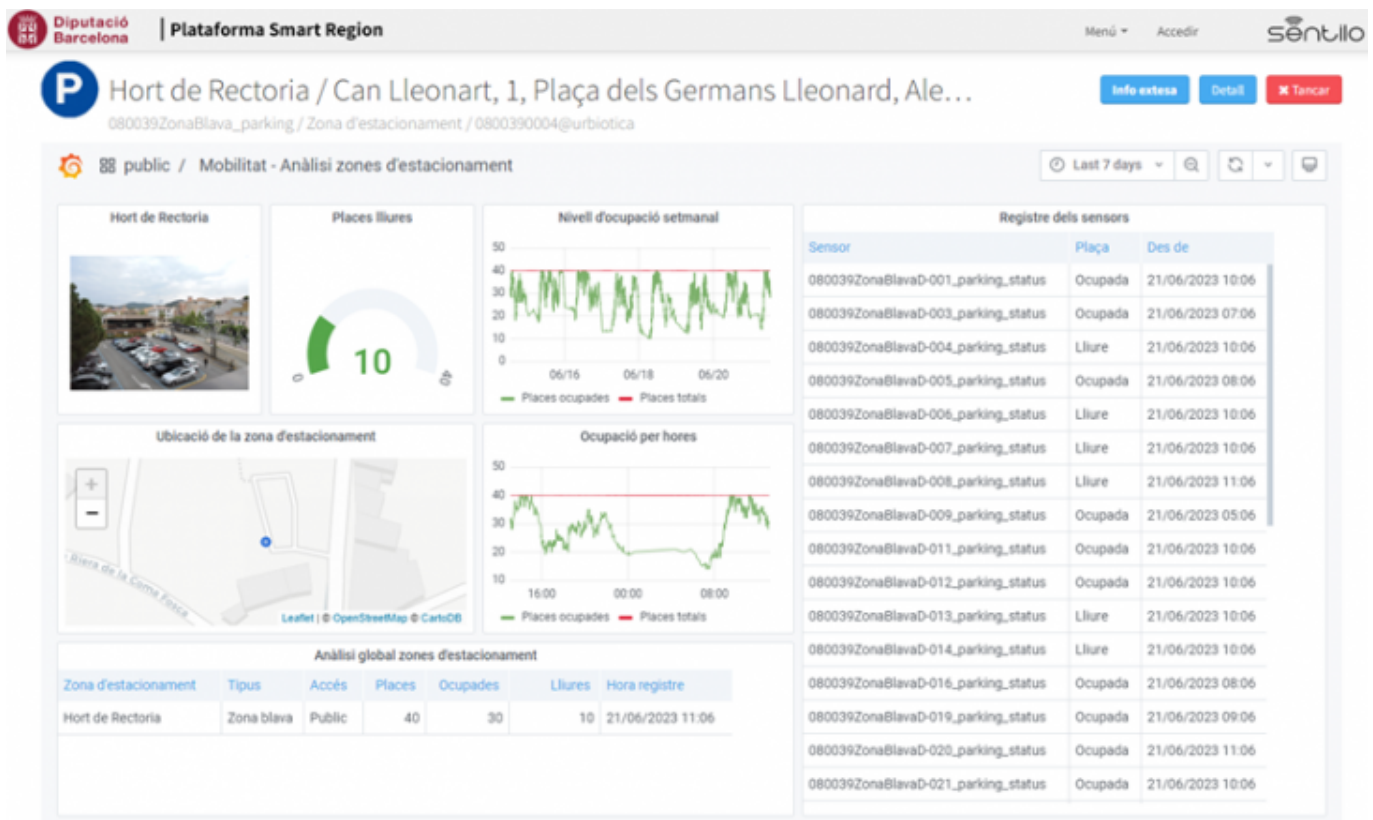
Diputació Barcelona | Plataforma Smart Region

Menú ▾ Accedir sentilo

P Hort de Rectoria / Can Lleonart, 1, Plaça dels Germans Lleonard, Ale…

080039ZonaBlava_parking / Zona d'estacionament / 0800390004@urbiotica

Info extesa Detall ✖ Tancar

public / Mobilitat - Anàlisi zones d'estacionament

Last 7 days

Hort de Rectoria

Places lliures

0 10 40

Nivell d'ocupació setmanal

50 40 30 20 10 0

06/16 06/18 06/20

Places ocupades Places totals

Registre dels sensors

| Sensor | Plaça | Des de |
|---|---|---|
| 080039ZonaBlavaD-001_parking_status | Ocupada | 21/06/2023 10:06 |
| 080039ZonaBlavaD-003_parking_status | Ocupada | 21/06/2023 07:06 |
| 080039ZonaBlavaD-004_parking_status | Lliure | 21/06/2023 10:06 |
| 080039ZonaBlavaD-005_parking_status | Ocupada | 21/06/2023 08:06 |
| 080039ZonaBlavaD-006_parking_status | Lliure | 21/06/2023 10:06 |
| 080039ZonaBlavaD-007_parking_status | Lliure | 21/06/2023 10:06 |
| 080039ZonaBlavaD-008_parking_status | Lliure | 21/06/2023 11:06 |
| 080039ZonaBlavaD-009_parking_status | Ocupada | 21/06/2023 05:06 |
| 080039ZonaBlavaD-011_parking_status | Ocupada | 21/06/2023 10:06 |
| 080039ZonaBlavaD-012_parking_status | Ocupada | 21/06/2023 10:06 |
| 080039ZonaBlavaD-013_parking_status | Lliure | 21/06/2023 10:06 |
| 080039ZonaBlavaD-014_parking_status | Lliure | 21/06/2023 10:06 |
| 080039ZonaBlavaD-016_parking_status | Ocupada | 21/06/2023 08:06 |
| 080039ZonaBlavaD-019_parking_status | Ocupada | 21/06/2023 09:06 |
| 080039ZonaBlavaD-020_parking_status | Ocupada | 21/06/2023 11:06 |
| 080039ZonaBlavaD-021_parking_status | Ocupada | 21/06/2023 10:06 |

Ubicació de la zona d'estacionament

+ −

Riera de la Coma Fosca

Leaflet | © OpenStreetMap © CartoDB

Ocupació per hores

50 40 30 20 10

16:00 00:00 08:00

Places ocupades Places totals

Anàlisi global zones d'estacionament

| Zona d'estacionament | Tipus | Accés | Places | Ocupades | Lliures | Hora registre |
|---|---|---|---|---|---|---|
| Hort de Rectoria | Zona blava | Public | 40 | 30 | 10 | 21/06/2023 11:06 |